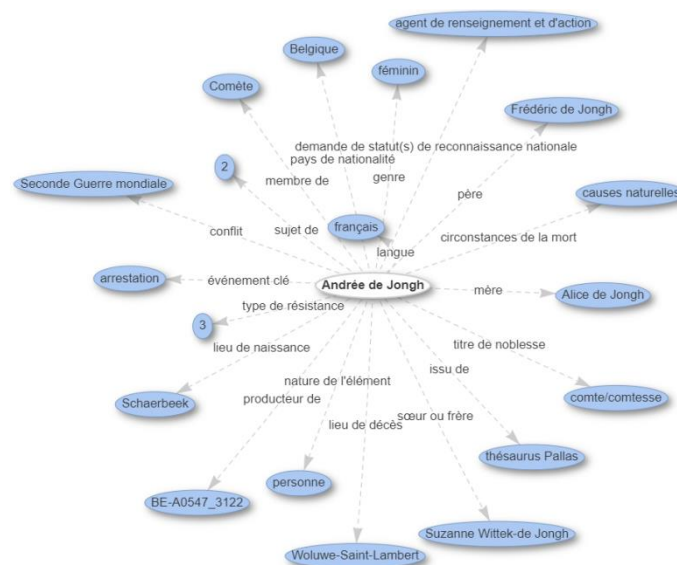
agent de renseignement et d'action

Belgique

féminin

Comète

Frédéric de Jongh

demande de statut(s) de reconnaissance nationale

pays de nationalité

2

membre de

genre

Seconde Guerre mondiale

père

causes naturelles

conflit

sujet de

français

circonstances de la mort

langue

arrestation

événement clé

Andrée de Jongh

mère

Alice de Jongh

type de résistance

3

lieu de naissance

titre de noblesse

nature de l'élément

issu de

Schaerbeek

producteur de

comte/comtesse

sœur ou frère

lieu de décès

thésaurus Pallas

personne

BE-A0547_3122

Suzanne Wittek-de Jongh

Woluwe-Saint-Lambert